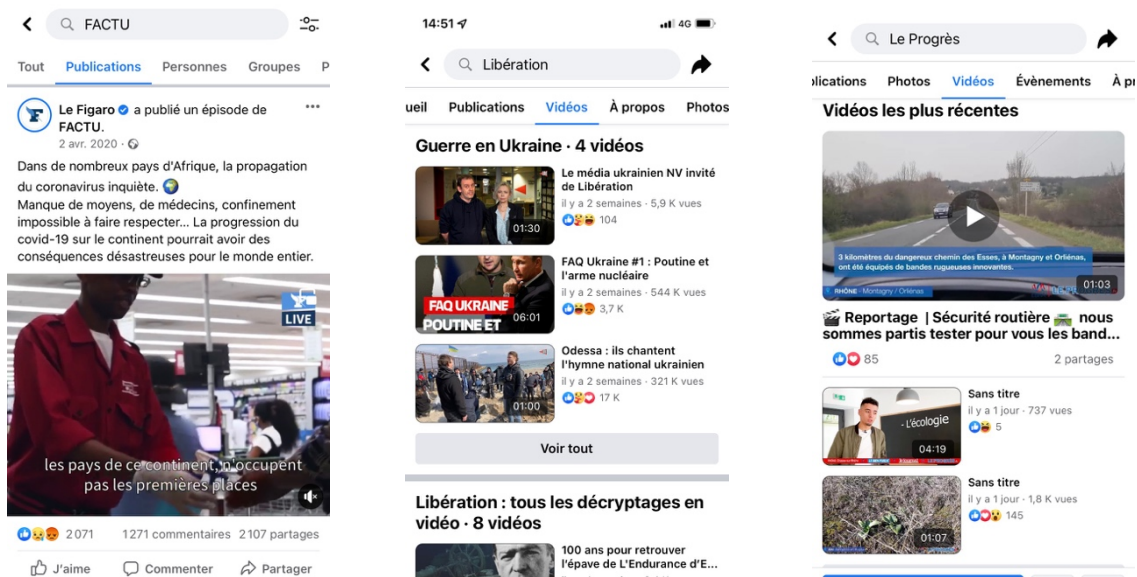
FACTU

Tout Publications Personnes Groupes P

Le Figaro a publié un épisode de FACTU.
2 avr. 2020 ·

Dans de nombreux pays d'Afrique, la propagation du coronavirus inquiète. 🌍
Manque de moyens, de médecins, confinement impossible à faire respecter... La progression du covid-19 sur le continent pourrait avoir des conséquences désastreuses pour le monde entier.

LIVE

les pays de ce continent n'occupent pas les premières places

2 071 1271 commentaires 2 107 partages

J'aime Commenter Partager

14:51 4G

Libération

ueil Publications Vidéos À propos Photos

Guerre en Ukraine · 4 vidéos

Le média ukrainien NV invité de Libération
il y a 2 semaines · 5,9 K vues
104
01:30

FAQ Ukraine #1 : Poutine et l'arme nucléaire
il y a 2 semaines · 544 K vues
3,7 K
FAQ UKRAINE POUTINE ET
06:01

Odessa : ils chantent l'hymne national ukrainien
il y a 2 semaines · 321 K vues
17 K
01:00

Voir tout

Libération : tous les décryptages en vidéo · 8 vidéos

100 ans pour retrouver l'épave de L'Endurance d'E...

Le Progrès

lications Photos Vidéos Évènements À pr

Vidéos les plus récentes

3 kilomètres du dangereux chemin des Esses, à Montagny et Orliénas, ont été équipés de bandes rugueuses innovantes.
RHÔNE · Montagny / Orliénas
01:03

🎬 Reportage | Sécurité routière 🚗 nous sommes partis tester pour vous les band...
85 2 partages

Sans titre
il y a 1 jour · 737 vues
5
L'écologie
04:19

Sans titre
il y a 1 jour · 1,8 K vues
145
01:07